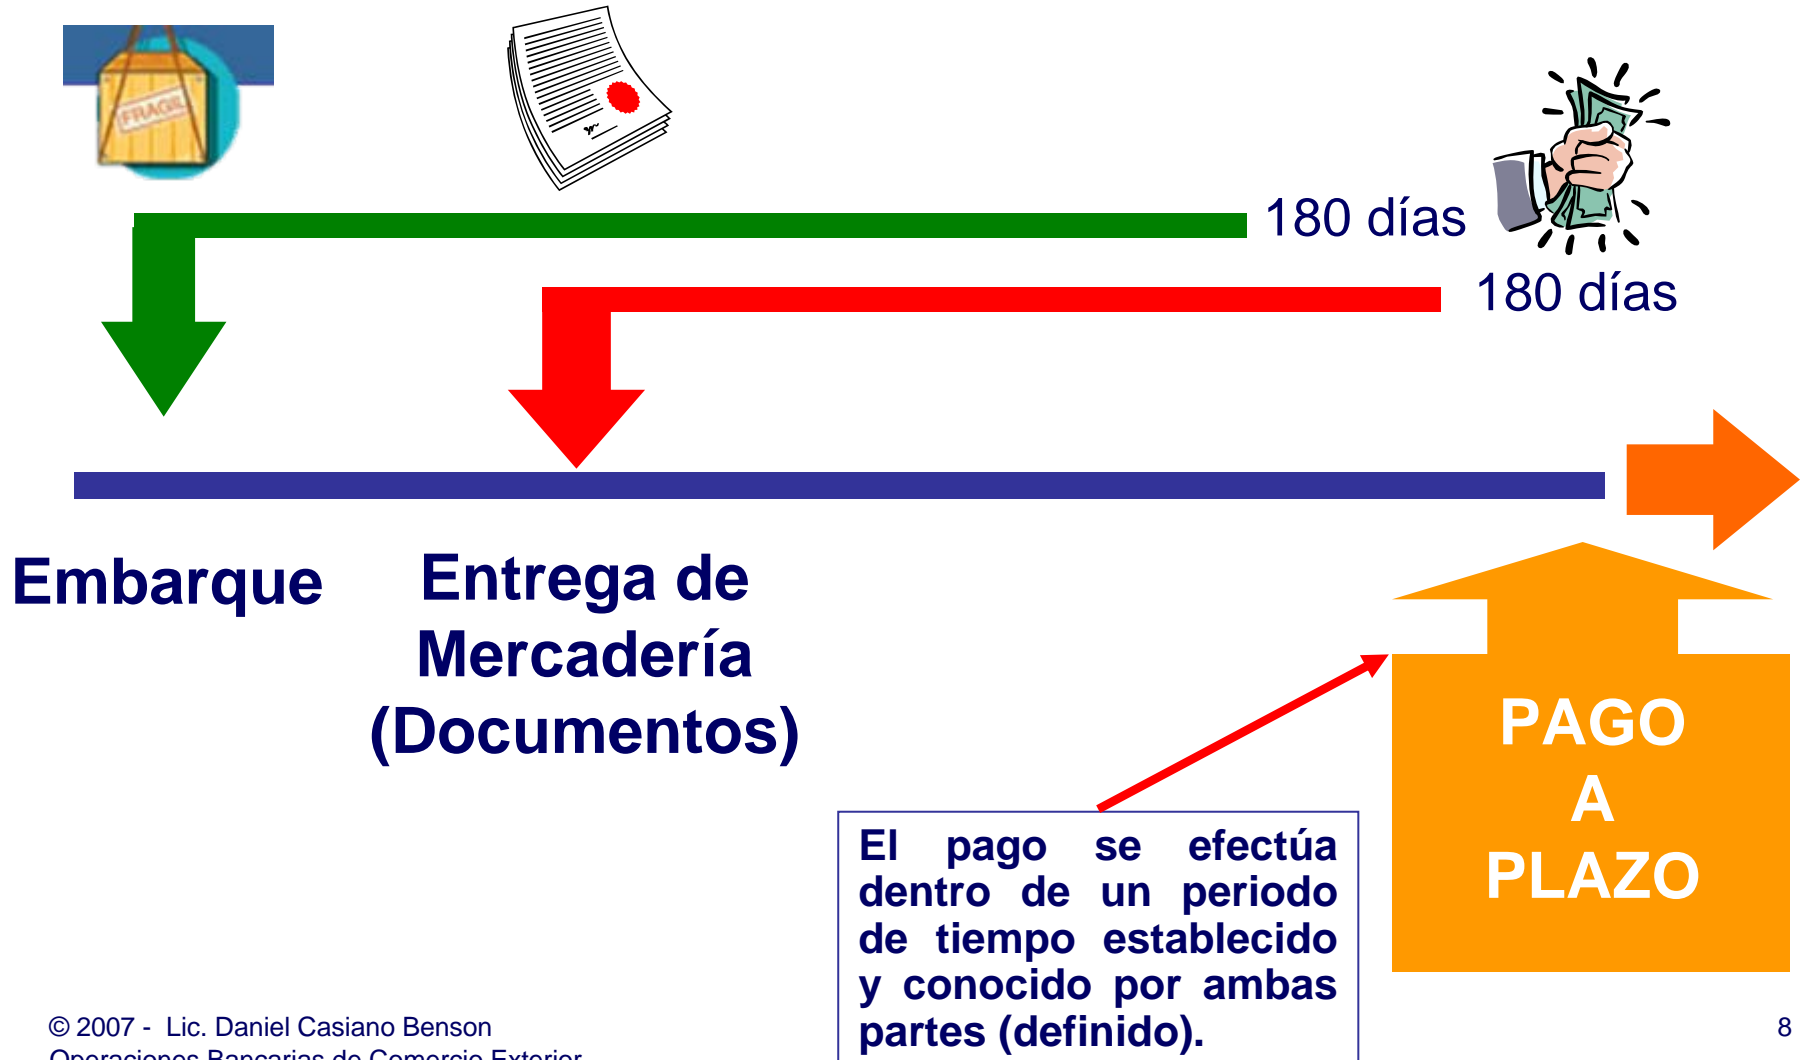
FRAGIL

180 días

180 días

Embarque

Entrega de Mercadería (Documentos)

PAGO A PLAZO

El pago se efectúa dentro de un periodo de tiempo establecido y conocido por ambas partes (definido).

© 2007 - Lic. Daniel Casiano Benson
Operaciones Bancarias de Comercio Exterior

8